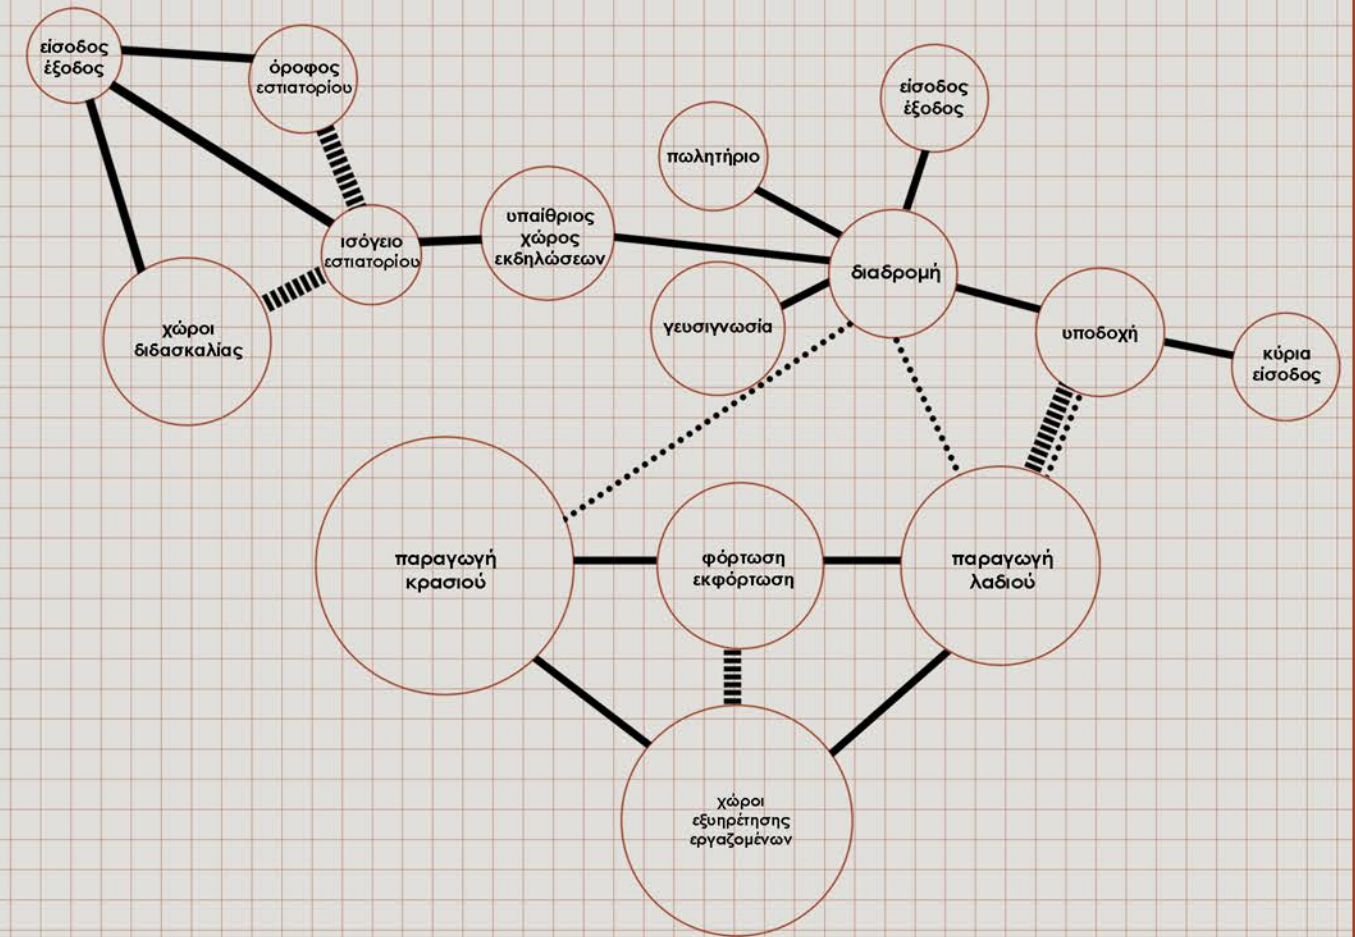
είσοδος έξοδος

όροφος εστιατορίου

ισόγειο εστιατορίου

χώροι διδασκαλίας

υπαίθριος χώρος εκδηλώσεων

πωλητήριο

είσοδος έξοδος

διαδρομή

γευσιγνωσία

υποδοχή

κύρια είσοδος

παραγωγή κρασιού

φόρτωση εκφόρτωση

παραγωγή λαδιού

χώροι εξυπηρέτησης εργαζομένων